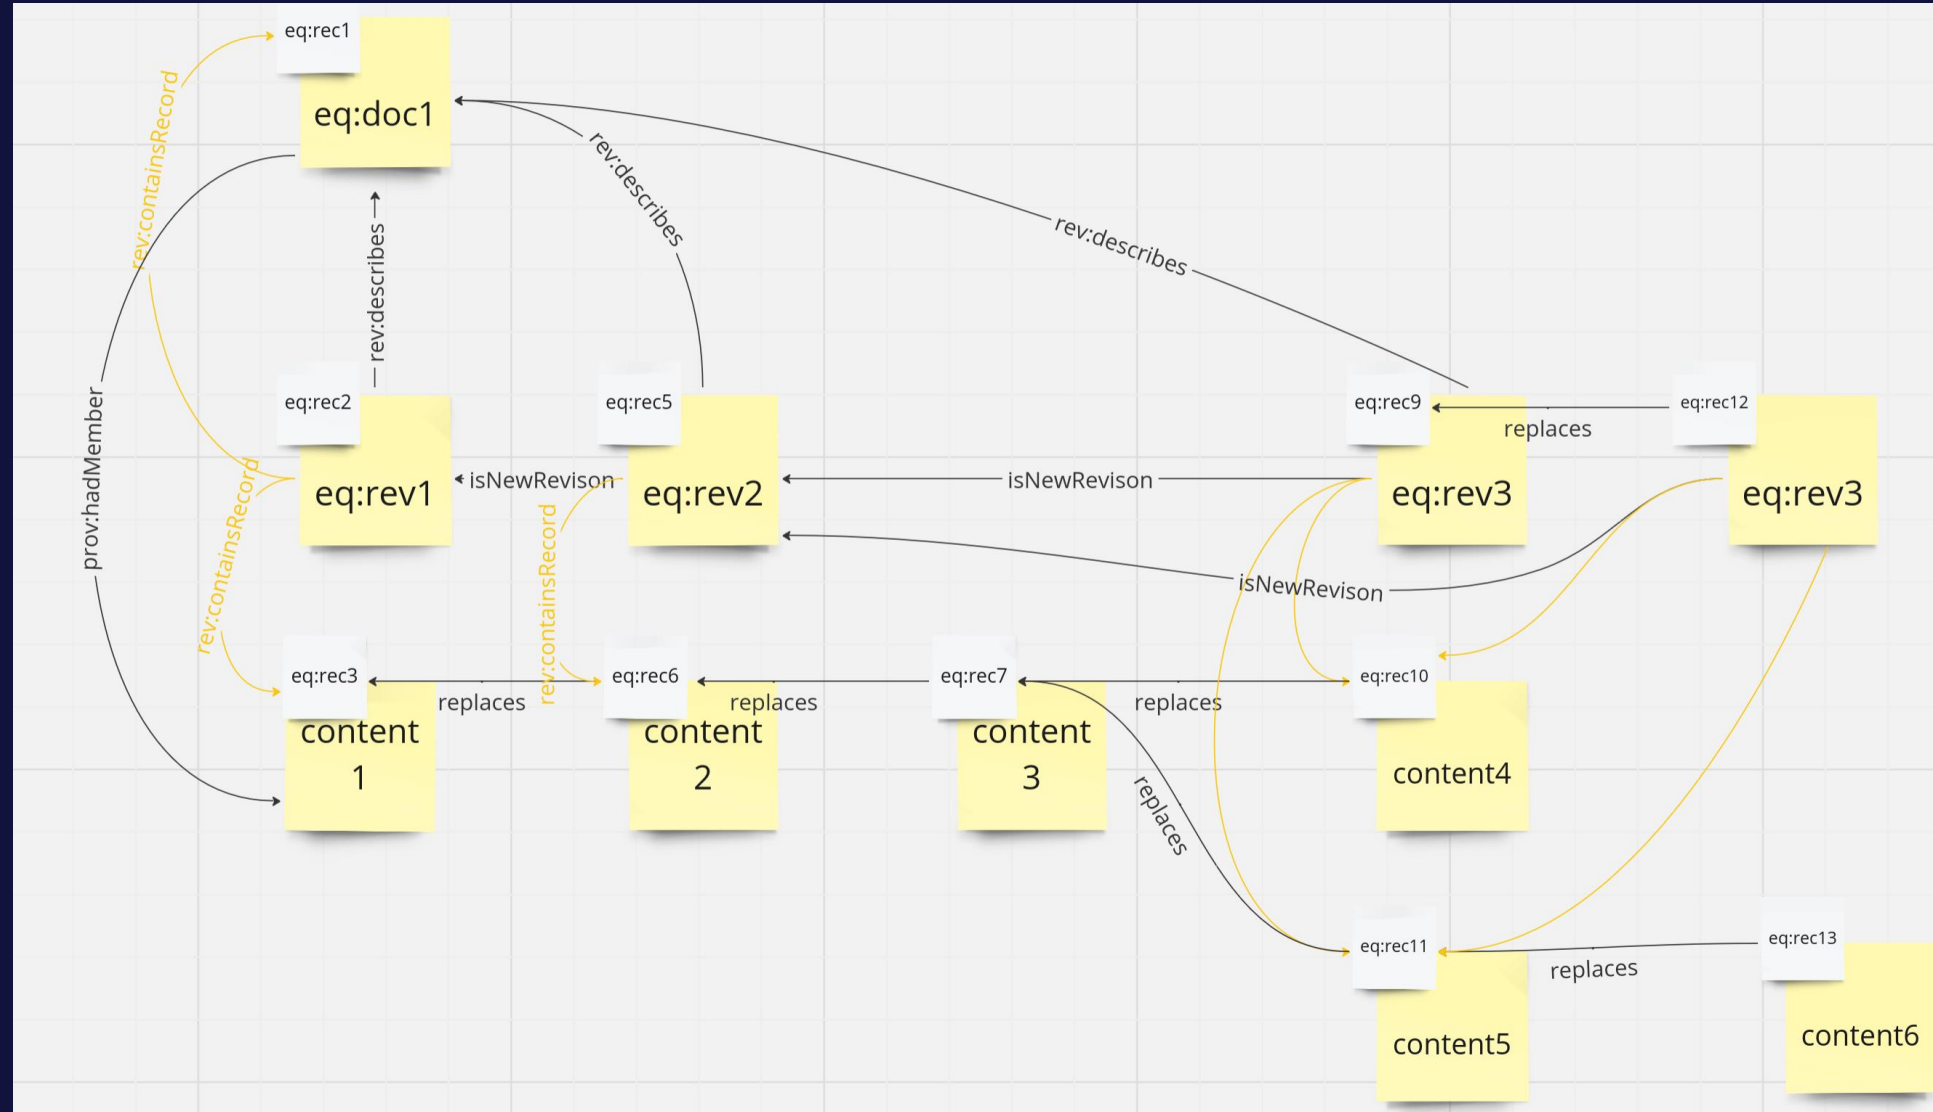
eq:rec1
eq:doc1
rev:containsRecord
rev:describes
rev:describes
rev:describes
prov:hadMember
eq:rec2
eq:rev1
isNewRevison
eq:rec5
eq:rev2
isNewRevison
eq:rec9
eq:rev3
replaces
eq:rec12
eq:rev3
rev:containsRecord
rev:containsRecord
isNewRevison
eq:rec3
content 1
replaces
eq:rec6
content 2
replaces
eq:rec7
content 3
replaces
eq:rec10
content4
replaces
eq:rec11
content5
replaces
eq:rec13
content6